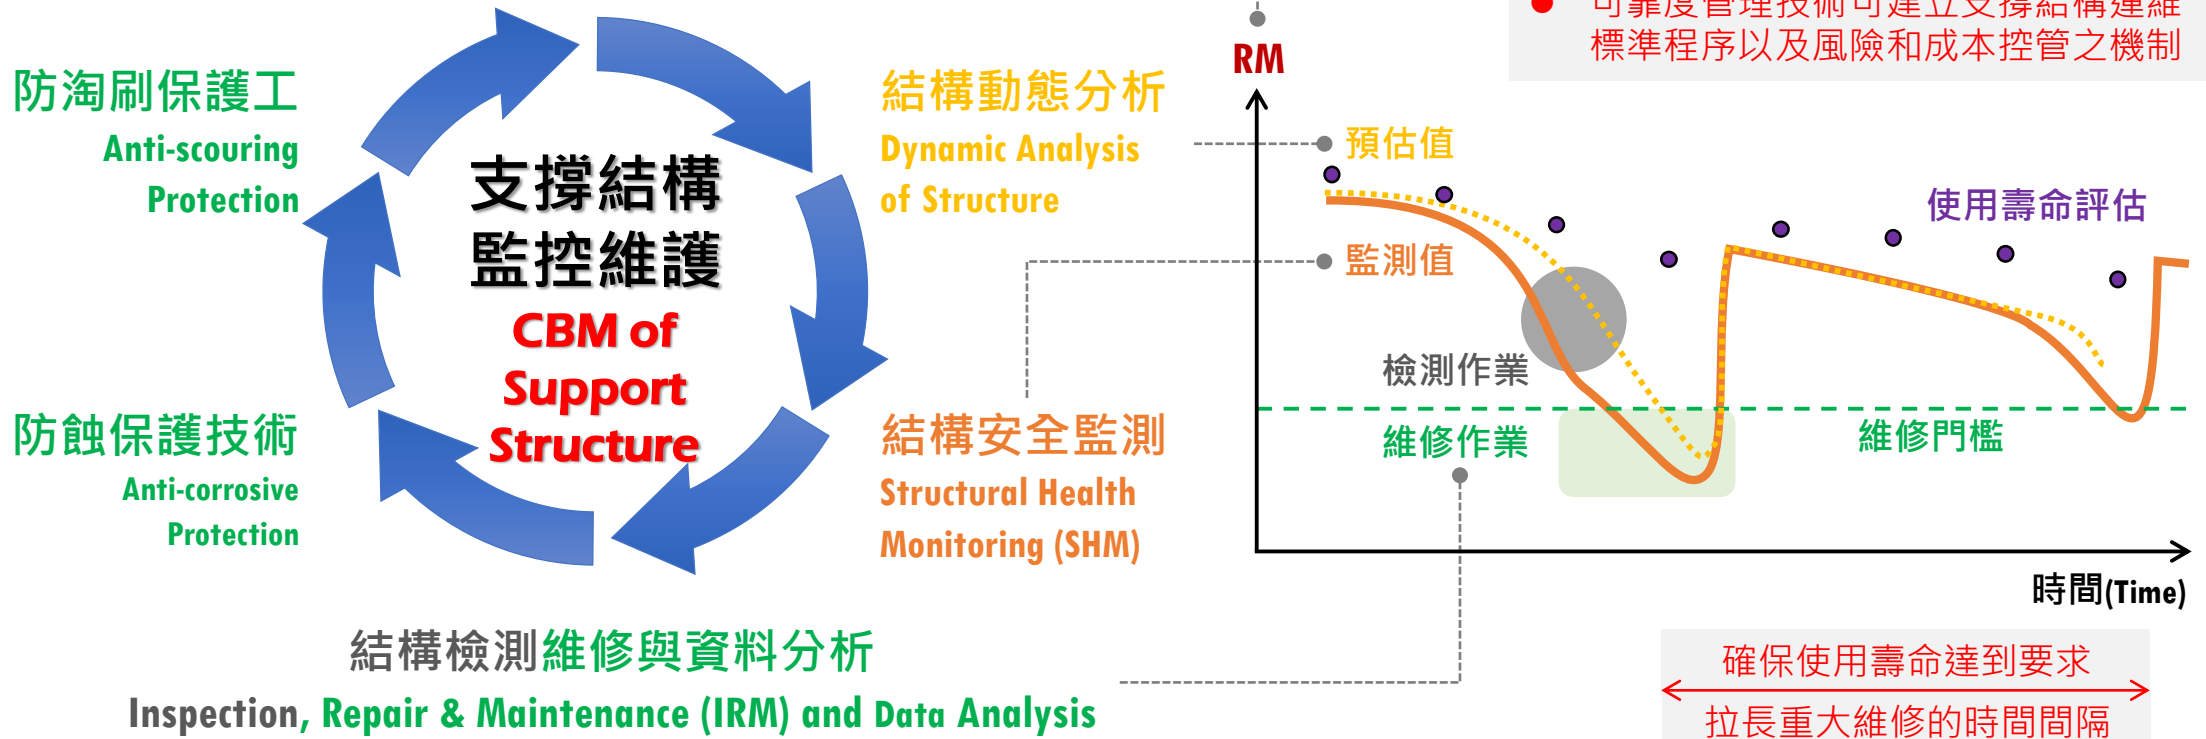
可靠度管理技術可建立支撐結構運維標準程序以及風險和成本控管之機制

防淘刷保護工
Anti-scouring Protection

支撐結構監控維護
CBM of Support Structure

結構動態分析
Dynamic Analysis of Structure

防蝕保護技術
Anti-corrosive Protection

結構安全監測
Structural Health Monitoring (SHM)

結構檢測維修與資料分析
Inspection, Repair & Maintenance (IRM) and Data Analysis

RM
預估值
監測值
使用壽命評估
檢測作業
維修作業
維修門檻
時間(Time)

確保使用壽命達到要求
拉長重大維修的時間間隔